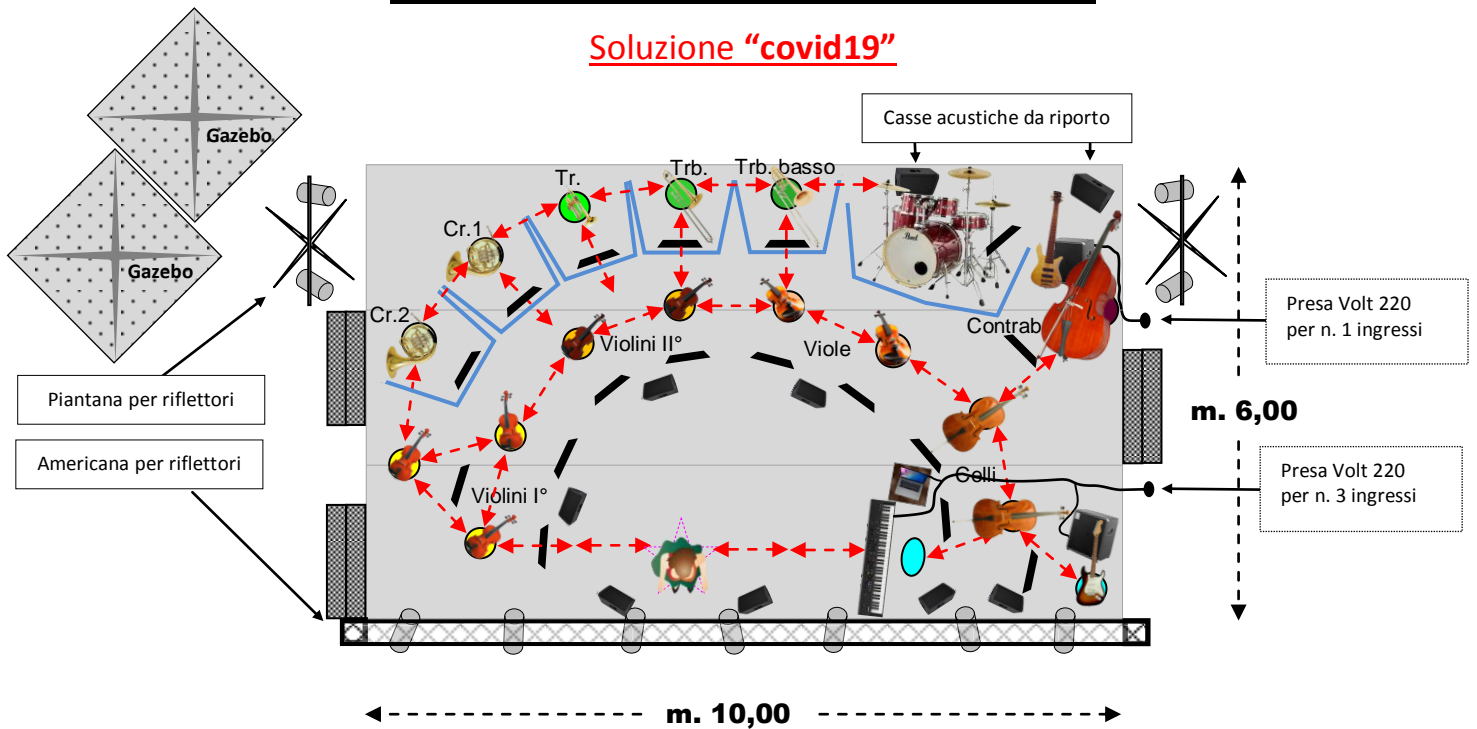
Soluzione **"covid19"**

Gazebo

Gazebo

Casse acustiche da riporto

Tr.

Trb.

Trb. basso

Cr.1

Cr.2

Violini II°

Viole

Contrab

Presa Volt 220 per n. 1 ingressi

Piantana per riflettori

Americana per riflettori

Violini I°

Celli

m. 6,00

Presa Volt 220 per n. 3 ingressi

m. 10,00